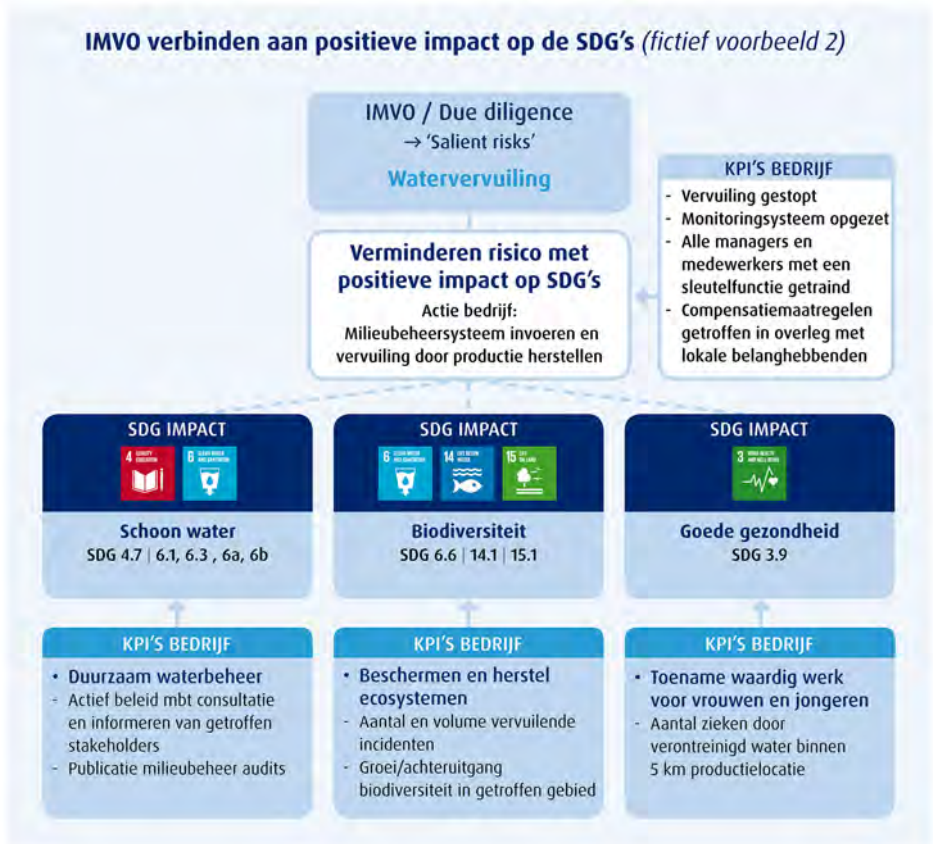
IMVO verbinden aan positieve impact op de SDG's *(fictief voorbeeld 2)*

IMVO / Due diligence
→ 'Salient risks'
Watervervuiling

KPI'S BEDRIJF
- Vervuiling gestopt
- Monitoringsysteem opgezet
- Alle managers en medewerkers met een sleutelfunctie getraind
- Compensatiemaatregelen getroffen in overleg met lokale belanghebbenden

Verminderen risico met positieve impact op SDG's
Actie bedrijf: Milieubeheersysteem invoeren en vervuiling door productie herstellen

SDG IMPACT
4 QUALITY EDUCATION
6 CLEAN WATER AND SANITATION
Schoon water
SDG 4.7 | 6.1, 6.3 , 6a, 6b

SDG IMPACT
6 CLEAN WATER AND SANITATION
14 LIFE BELOW WATER
15 LIFE ON LAND
Biodiversiteit
SDG 6.6 | 14.1 | 15.1

SDG IMPACT
3 GOOD HEALTH AND WELL-BEING
Goede gezondheid
SDG 3.9

KPI'S BEDRIJF
• Duurzaam waterbeheer
- Actief beleid mbt consultatie en informeren van getroffen stakeholders
- Publicatie milieubeheer audits

KPI'S BEDRIJF
• Beschermen en herstel ecosystemen
- Aantal en volume vervuilende incidenten
- Groei/achteruitgang biodiversiteit in getroffen gebied

KPI'S BEDRIJF
• Toename waardig werk voor vrouwen en jongeren
- Aantal zieken door verontreinigd water binnen 5 km productielocatie